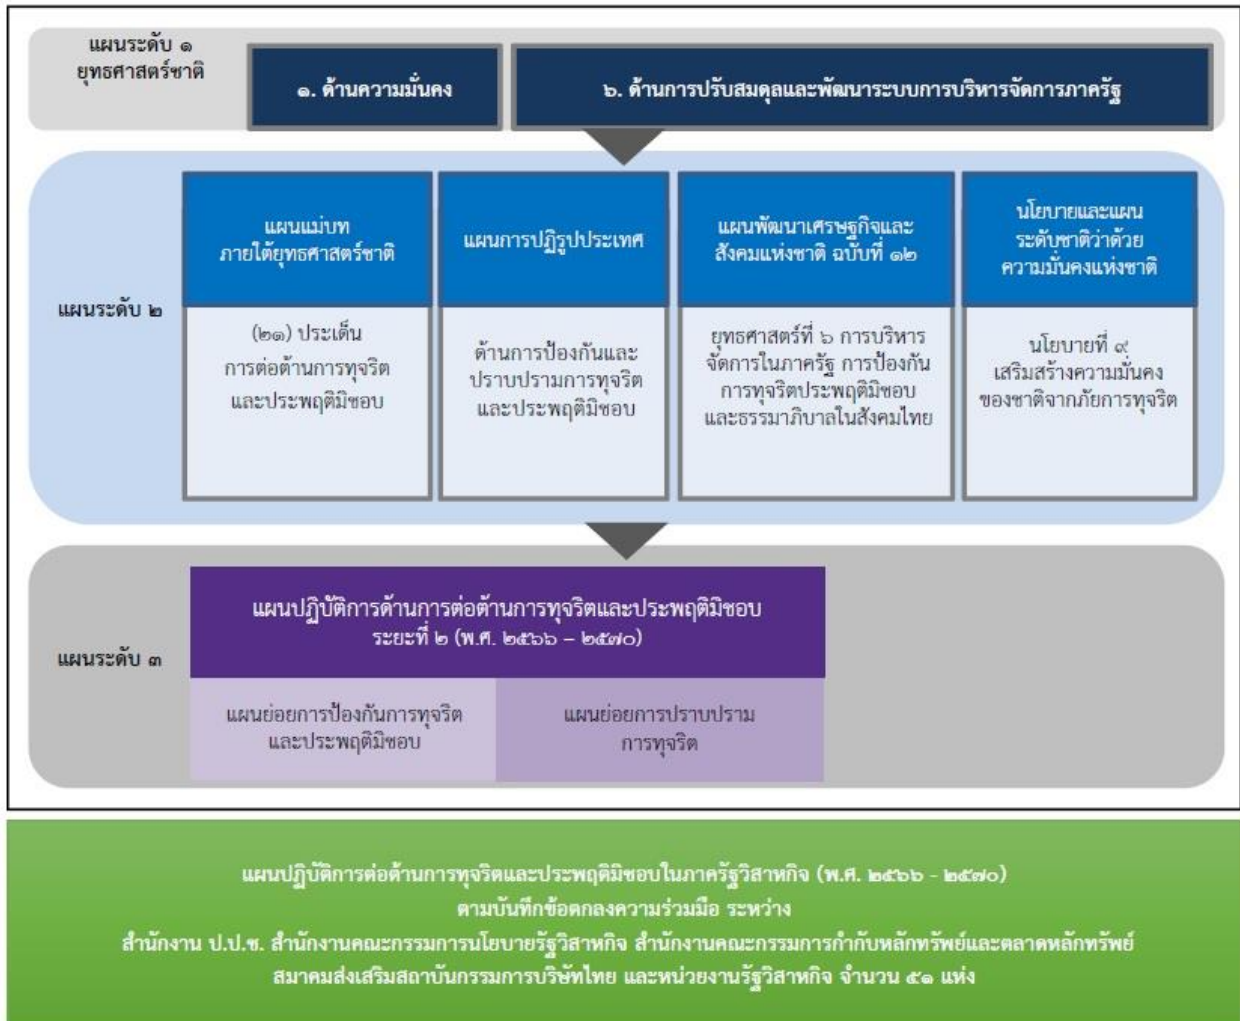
แผนระดับ ๑ ยุทธศาสตร์ชาติ

๑. ด้านความมั่นคง

๖. ด้านการปรับสมดุลและพัฒนาระบบการบริหารจัดการภาครัฐ

แผนระดับ ๒

แผนแม่บท ภายใต้ยุทธศาสตร์ชาติ

(๒๑) ประเด็น การต่อต้านการทุจริต และประพฤติมิชอบ

แผนการปฏิรูปประเทศ

ด้านการป้องกันและ ปราบปรามการทุจริต และประพฤติมิชอบ

แผนพัฒนาเศรษฐกิจและ สังคมแห่งชาติ ฉบับที่ ๑๒

ยุทธศาสตร์ที่ ๖ การบริหาร จัดการในภาครัฐ การป้องกัน การทุจริตประพฤติมิชอบ และธรรมาภิบาลในสังคมไทย

นโยบายและแผน ระดับชาติว่าด้วย ความมั่นคงแห่งชาติ

นโยบายที่ ๙ เสริมสร้างความมั่นคง ของชาติจากภัยการทุจริต

แผนระดับ ๓

แผนปฏิบัติการด้านการต่อต้านการทุจริตและประพฤติมิชอบ ระยะที่ ๒ (พ.ศ. ๒๕๖๖ – ๒๕๗๐)

แผนย่อยการป้องกันการทุจริต และประพฤติมิชอบ

แผนย่อยการปราบปราม การทุจริต

แผนปฏิบัติการต่อต้านการทุจริตและประพฤติมิชอบในภาครัฐวิสาหกิจ (พ.ศ. ๒๕๖๖ - ๒๕๗๐)
ตามบันทึกข้อตกลงความร่วมมือ ระหว่าง
สำนักงาน ป.ป.ช. สำนักงานคณะกรรมการนโยบายรัฐวิสาหกิจ สำนักงานคณะกรรมการกำกับหลักทรัพย์และตลาดหลักทรัพย์
สมาคมส่งเสริมสถาบันกรรมการบริษัทไทย และหน่วยงานรัฐวิสาหกิจ จำนวน ๕๑ แห่ง